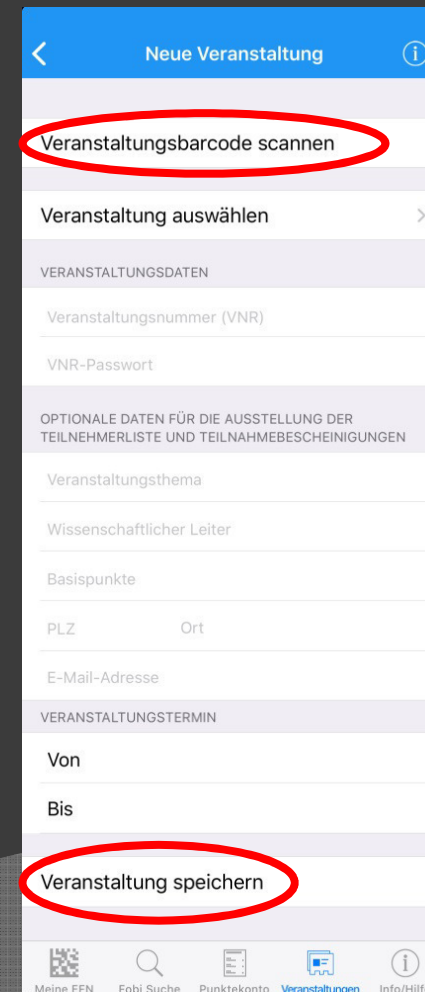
Neue Veranstaltung

Veranstaltungsbarcode scannen

Veranstaltung auswählen

VERANSTALTUNGSDATEN

Veranstaltungsnummer (VNR)

VNR-Passwort

OPTIONALE DATEN FÜR DIE AUSSTELLUNG DER TEILNEHMERLISTE UND TEILNAHMEBESCHEINIGUNGEN

Veranstaltungsthema

Wissenschaftlicher Leiter

Basispunkte

PLZ

Ort

E-Mail-Adresse

VERANSTALTUNGSTERMIN

Von

Bis

Veranstaltung speichern

Meine EFN

Fobi Suche

Punktekonto

Veranstaltungen

Info/Hilf